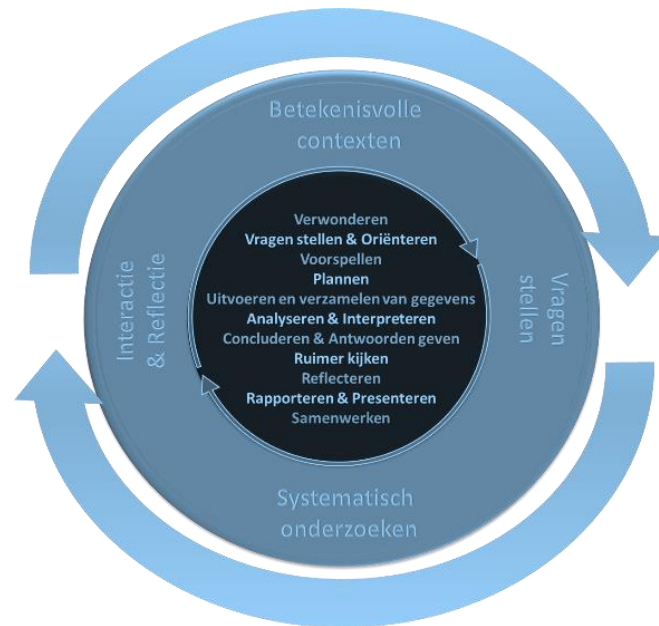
Betekenisvolle contexten

Interactie & Reflectie

Verwonderen
Vragen stellen & Oriënteren
Voorspellen
Plannen
Uitvoeren en verzamelen van gegevens
Analyseren & Interpreteren
Concluderen & Antwoorden geven
Ruimer kijken
Reflecteren
Rapporteren & Presenteren
Samenwerken

Vragen stellen

Systematisch onderzoeken